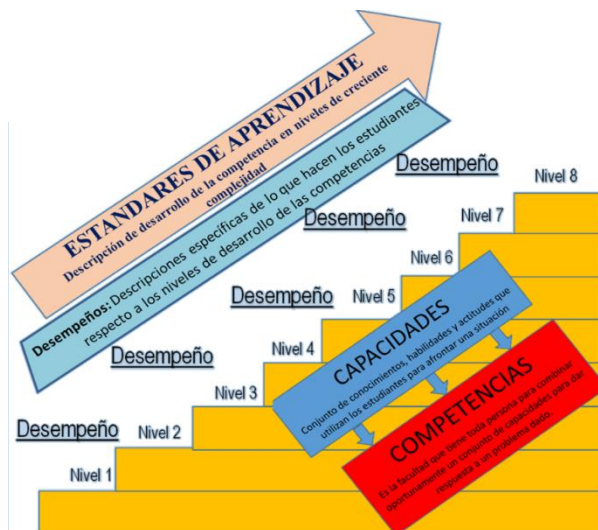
ESTANDARES DE APRENDIZAJE
Descripción de desarrollo de la competencia en niveles de creciente complejidad

Desempeños: Descripciones específicas de lo que hacen los estudiantes respecto a los niveles de desarrollo de las competencias

Desempeño

Nivel 8

Desempeño

Nivel 7

Nivel 6

Desempeño

Nivel 5

Nivel 4

Desempeño

Nivel 3

Desempeño

Nivel 2

Nivel 1

CAPACIDADES
Conjunto de conocimientos, habilidades y actitudes que utilizan los estudiantes para afrontar una situación

COMPETENCIAS
Es la facultad que tiene toda persona para combinar oportunamente un conjunto de capacidades para dar respuesta a un problema dado.